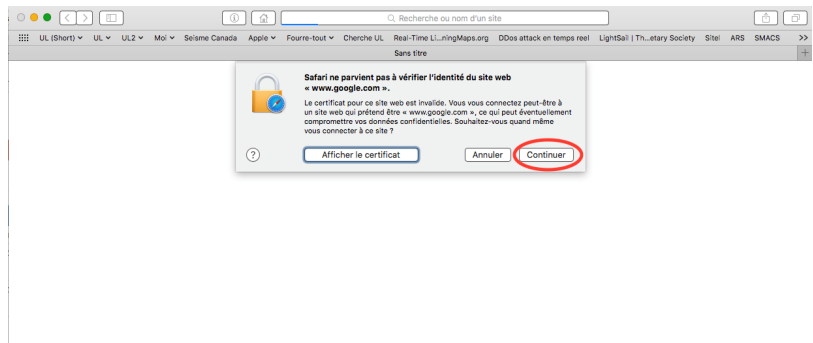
Recherche ou nom d'un site

UL (Short) ⌄ UL ⌄ UL2 ⌄ Moi ⌄ Seisme Canada Apple ⌄ Fourre-tout ⌄ Cherche UL Real-Time Li...ningMaps.org DDos attack en temps reel LightSail | Th...etary Society Sitel ARS SMACS >>

Sans titre

Safari ne parvient pas à vérifier l'identité du site web « www.google.com ».

Le certificat pour ce site web est invalide. Vous vous connectez peut-être à un site web qui prétend être « www.google.com », ce qui peut éventuellement compromettre vos données confidentielles. Souhaitez-vous quand même vous connecter à ce site ?

?

Afficher le certificat

Annuler

Continuer